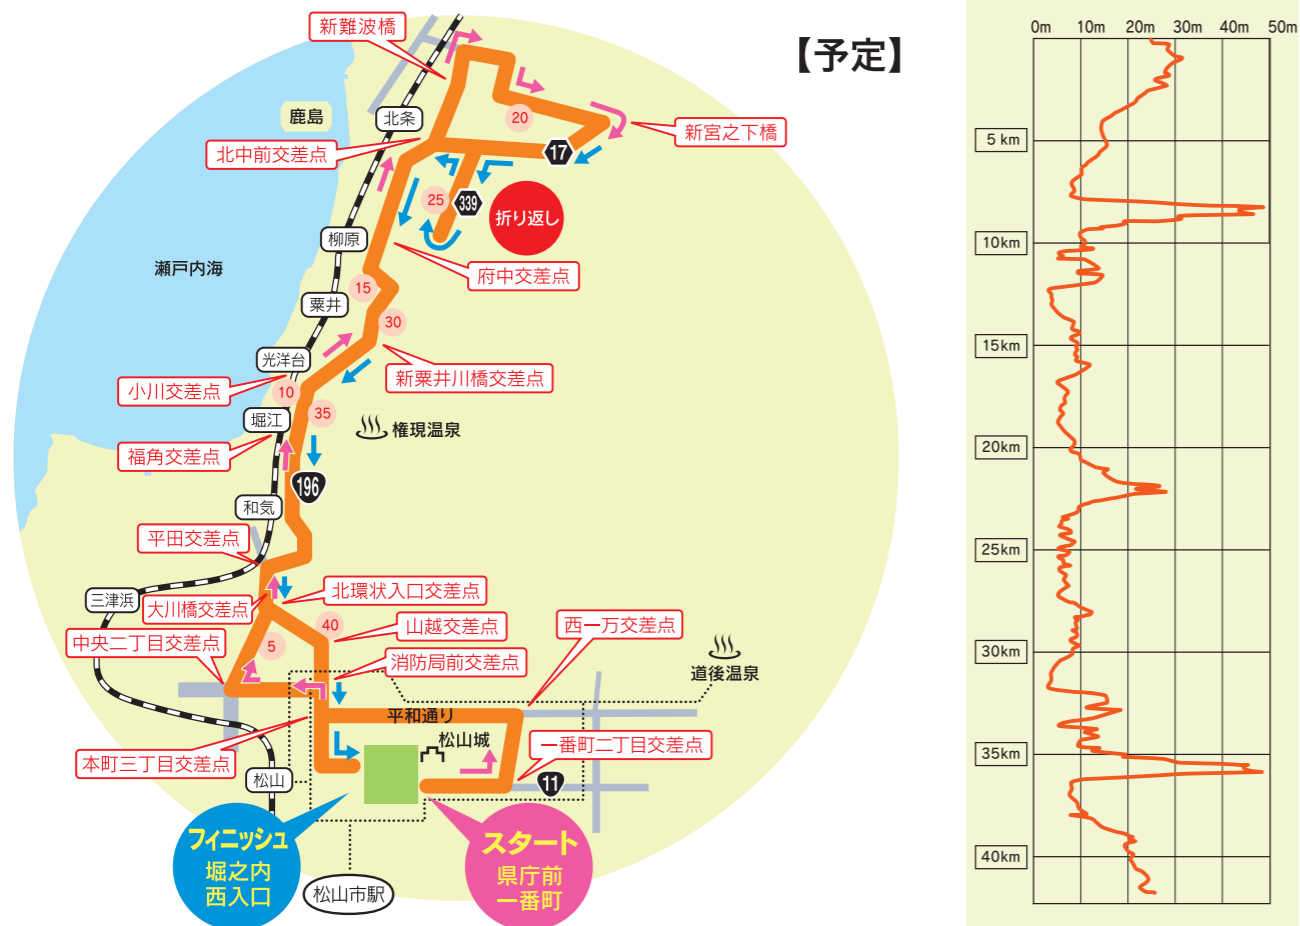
【予定】

新難波橋
鹿島
北条
20
新宮之下橋
北中前交差点
17
25
339
折り返し
柳原
府中交差点
瀬戸内海
15
粟井
30
新粟井川橋交差点
光洋台
小川交差点
10
35
堀江
権現温泉
福角交差点
196
和気
平田交差点
三津浜
北環状入口交差点
大川橋交差点
40
山越交差点
西一万交差点
中央二丁目交差点
5
消防局前交差点
道後温泉
平和通り
松山城
一番町二丁目交差点
本町三丁目交差点
11
松山
フィニッシュ
堀之内
西入口
松山市駅
スタート
県庁前
一番町

0m
10m
20m
30m
40m
50m
5 km
10km
15km
20km
25km
30km
35km
40km